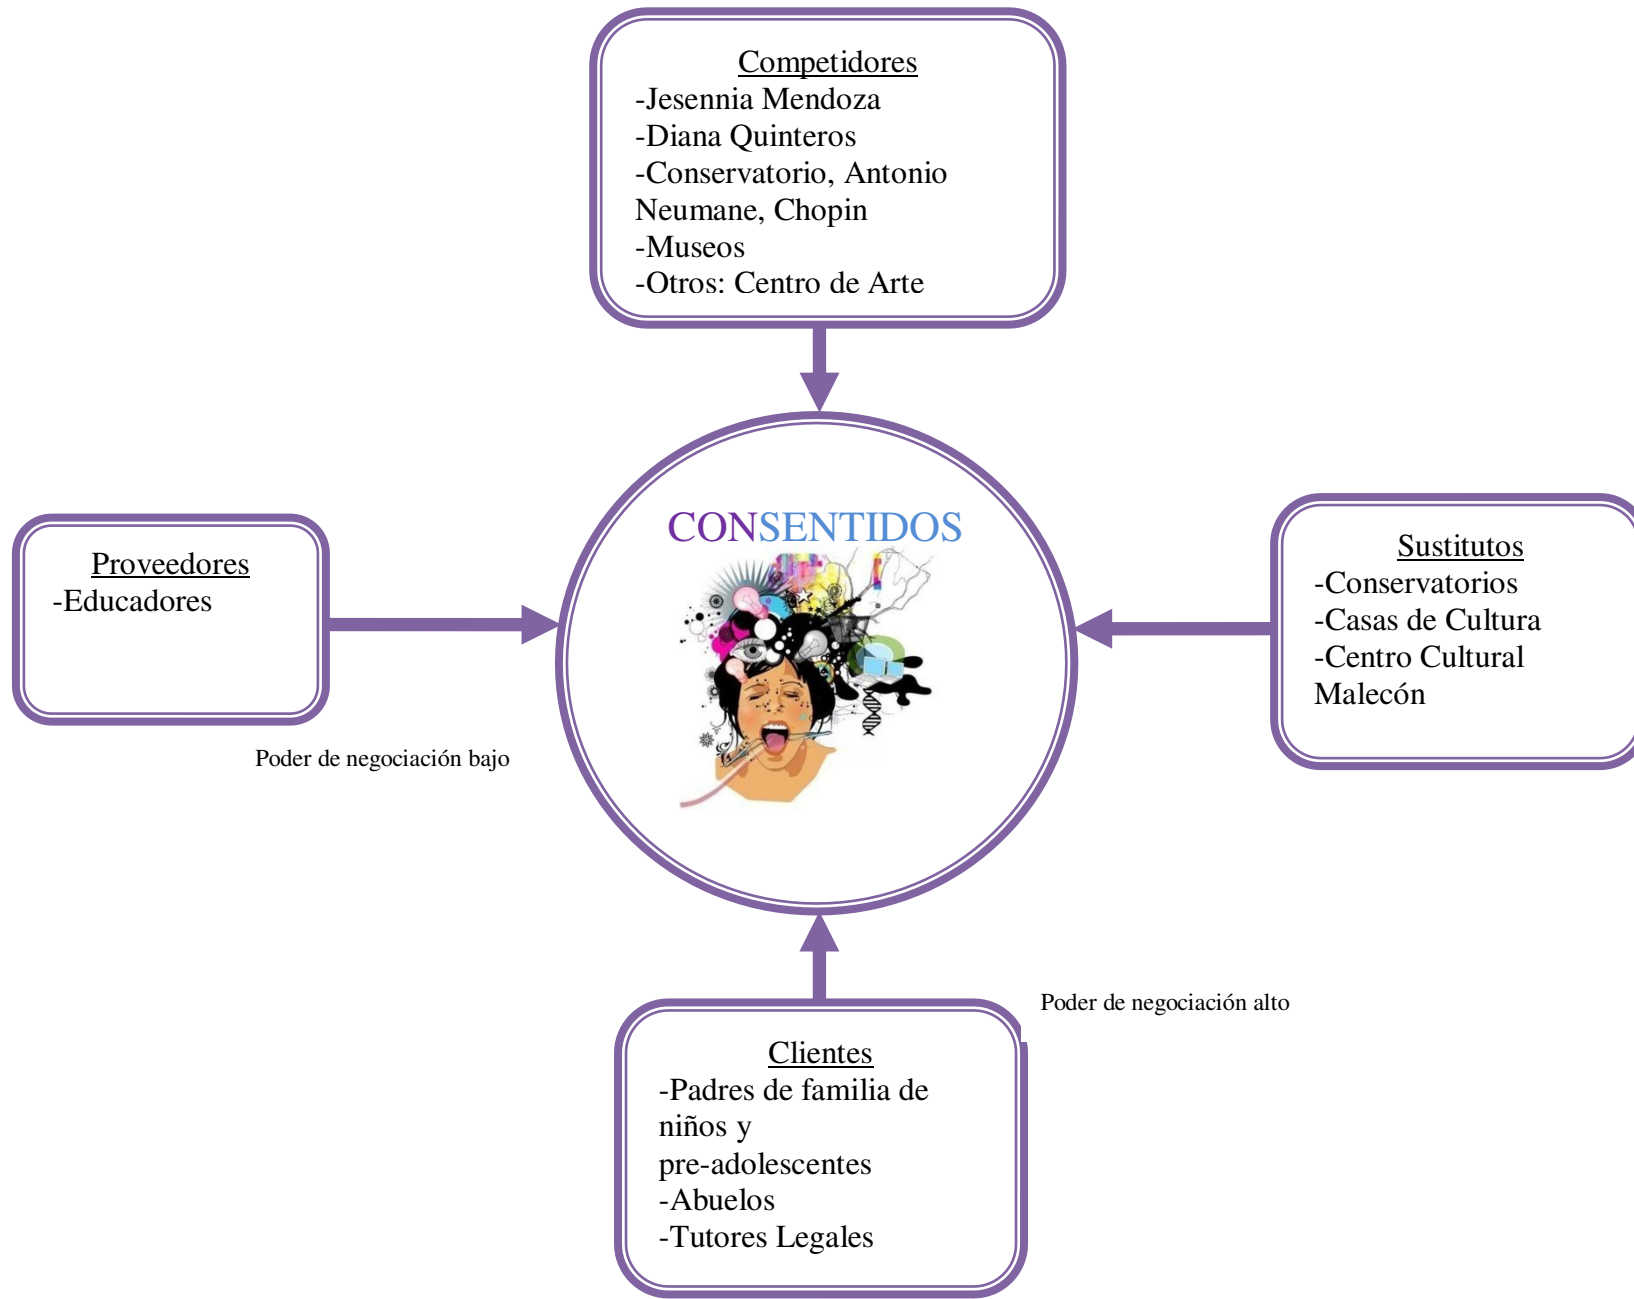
Competidores
-Jesennia Mendoza
-Diana Quinteros
-Conservatorio, Antonio Neumane, Chopin
-Museos
-Otros: Centro de Arte

Proveedores
-Educadores

Poder de negociación bajo

CONSENTIDOS

Sustitutos
-Conservatorios
-Casas de Cultura
-Centro Cultural Malecón

Poder de negociación alto

Clientes
-Padres de familia de niños y pre-adolescentes
-Abuelos
-Tutores Legales